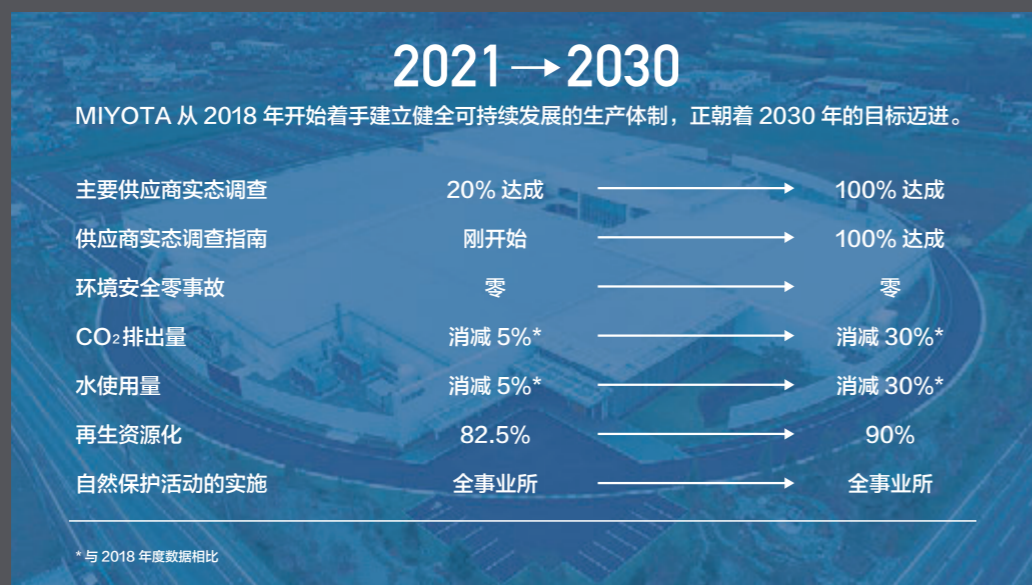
2021 → 2030

MIYOTA 从 2018 年开始着手建立健全可持续发展的生产体制，正朝着 2030 年的目标迈进。

| | | | |
|---|---|---|---|
| 主要供应商实态调查 | 20% 达成 | → | 100% 达成 |
| 供应商实态调查指南 | 刚开始 | → | 100% 达成 |
| 环境安全零事故 | 零 | → | 零 |
| $CO_2$排出量 | 消减 5%* | → | 消减 30%* |
| 水使用量 | 消减 5%* | → | 消减 30%* |
| 再生资源化 | 82.5% | → | 90% |
| 自然保护活动的实施 | 全事业所 | → | 全事业所 |

* 与 2018 年度数据相比